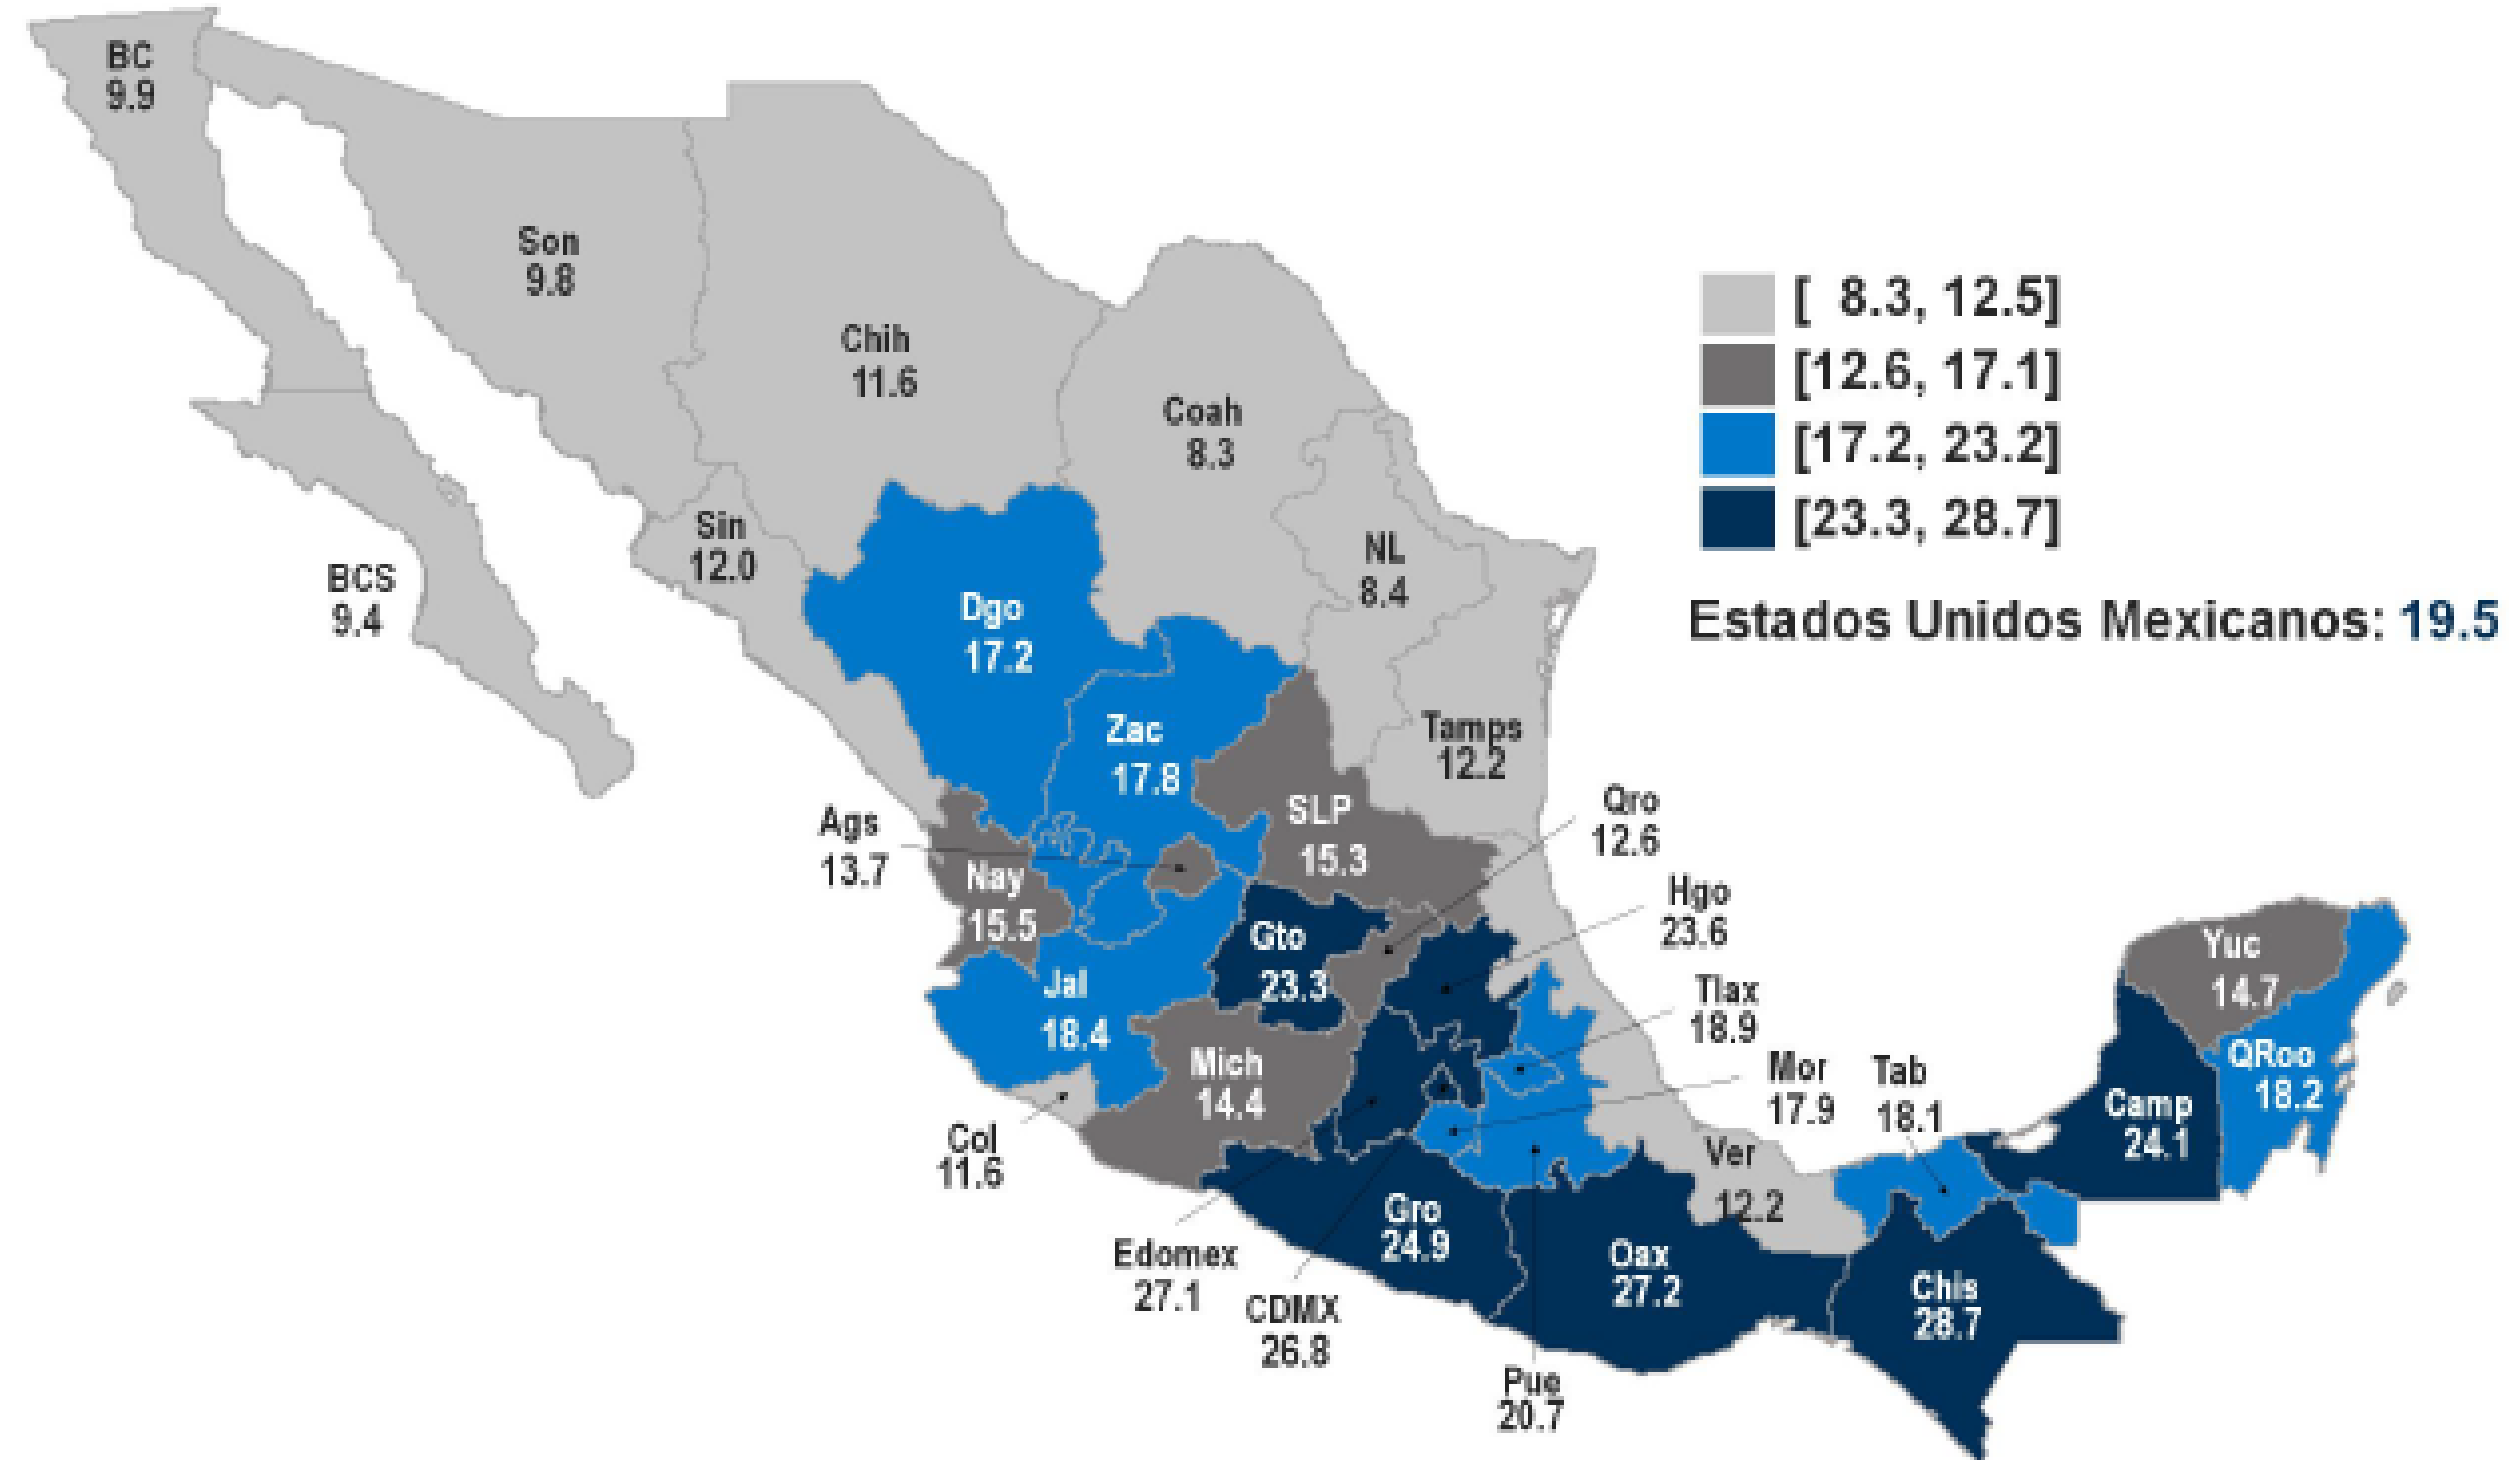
BC
9.9

Son
9.8

Chih
11.6

Coah
8.3

BCS
9.4

Sin
12.0

NL
8.4

Dgo
17.2

Zac
17.8

Tamps
12.2

SLP
15.3

Ags
13.7

Nay
15.5

Qro
12.6

Gto
23.3

Hgo
23.6

Jal
18.4

Tlax
18.9

Mich
14.4

Mor
17.9

Col
11.6

Tab
18.1

Ver
12.2

Yuc
14.7

QRoo
18.2

Camp
24.1

Edomex
27.1

CDMX
26.8

Gro
24.9

Oax
27.2

Chis
28.7

Pue
20.7

[ 8.3, 12.5]
[12.6, 17.1]
[17.2, 23.2]
[23.3, 28.7]

Estados Unidos Mexicanos: 19.5